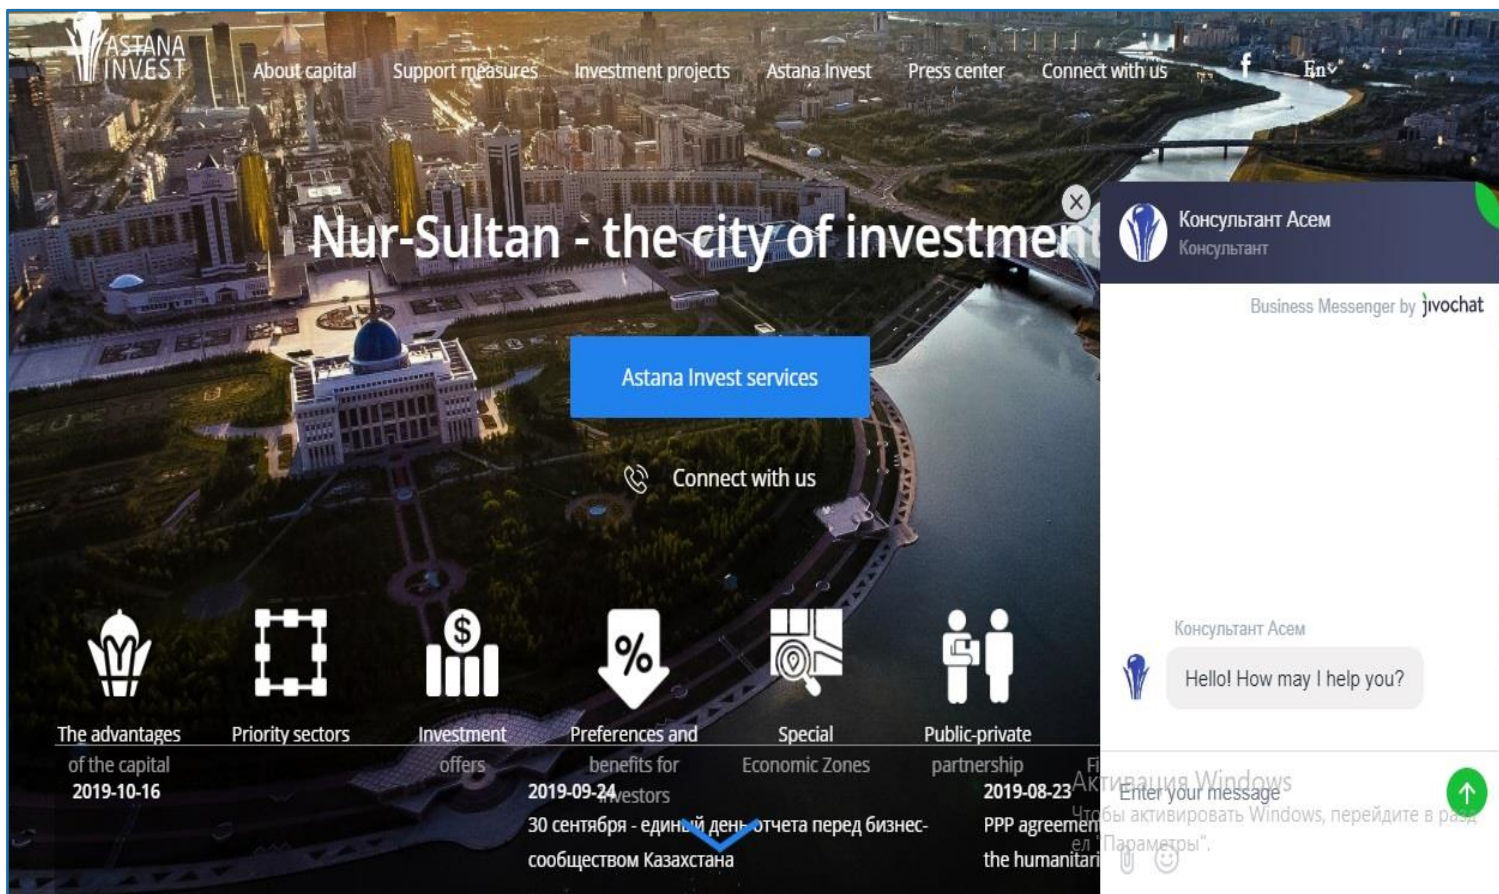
ASTANA INVEST

About capital Support measures Investment projects Astana Invest Press center Connect with us En

Nur-Sultan - the city of investmen

Astana Invest services

Connect with us

The advantages of the capital

Priority sectors

Investment offers

Preferences and benefits for investors

Special Economic Zones

Public-private partnership

2019-10-16

2019-09-24

30 сентября - единый день отчета перед бизнес-сообществом Казахстана

2019-08-23

PPP agreemen

the humanitari

Консультант Асем
Консультант

Business Messenger by jivochat

Консультант Асем

Hello! How may I help you?

Enter your message

Активация Windows
Чтобы активировать Windows, перейдите в разд
ел "Параметры".